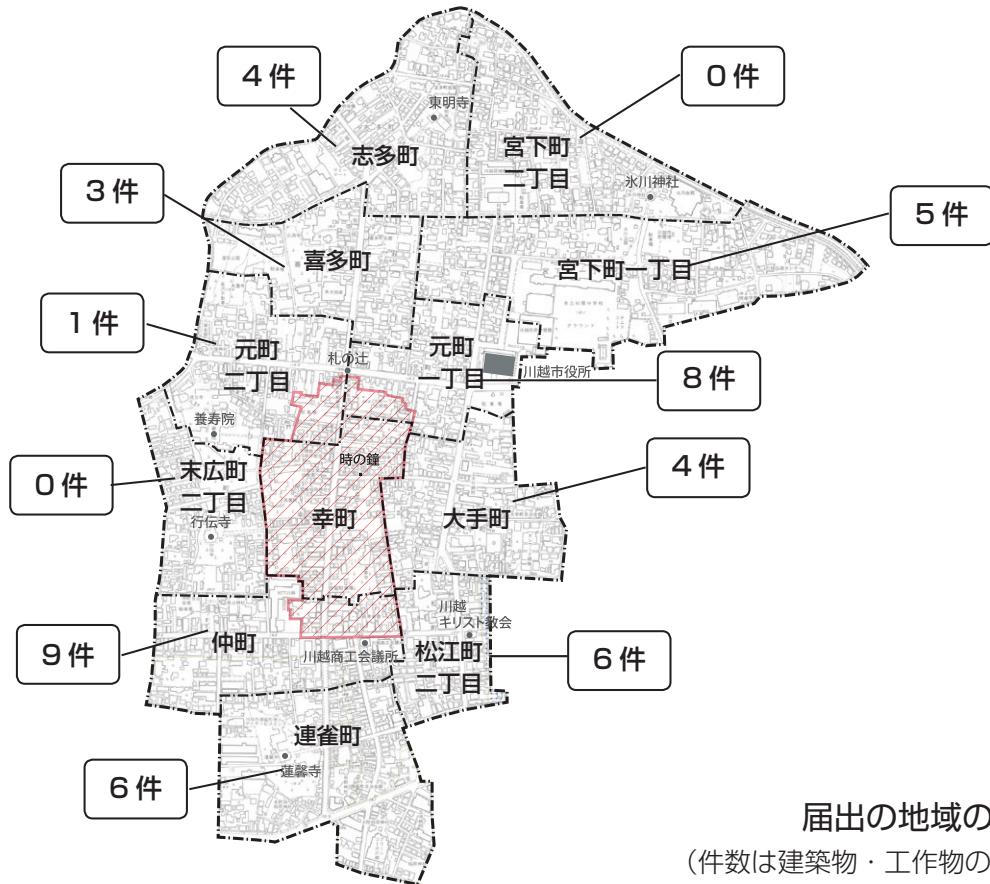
４件
志多町
東明寺
０件
宮下町
二丁目
氷川神社
３件
喜多町
５件
宮下町一丁目
１件
元町
二丁目
札の辻
元町
一丁目
川越市役所
８件
養寿院
時の鐘
０件
末広町
二丁目
行伝寺
幸町
大手町
４件
川越
キリスト教会
９件
仲町
川越商工会議所
松江町
二丁目
６件
連雀町
蓮馨寺
６件
届出の地域の
（件数は建築物・工作物の